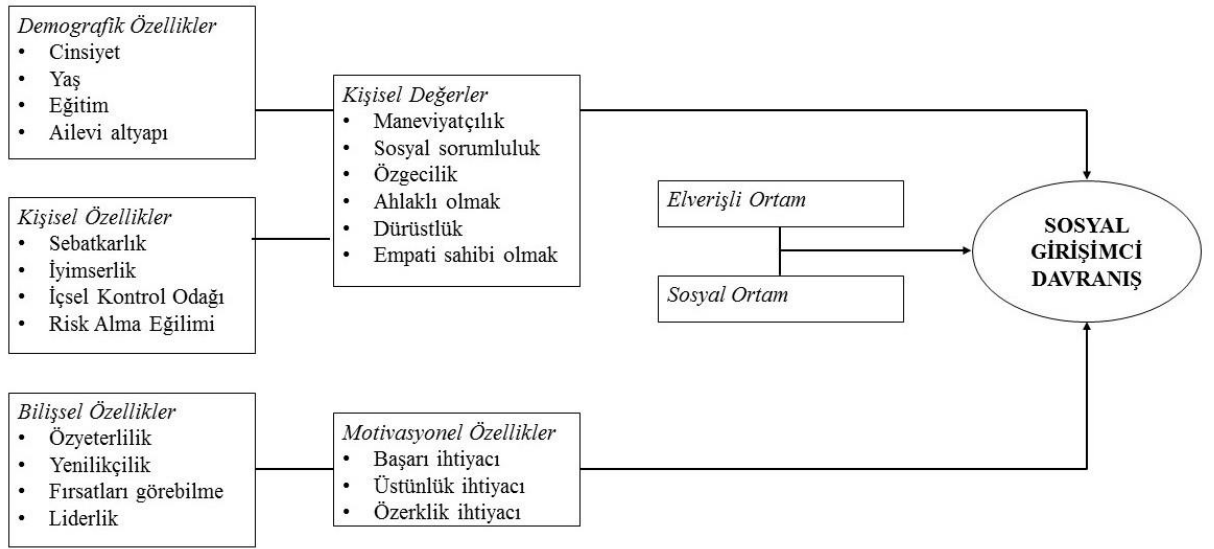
Demografik Özellikler
- Cinsiyet
- Yaş
- Eğitim
- Ailevi altyapı

Kişisel Özellikler
- Sebatkarlık
- İyimserlik
- İçsel Kontrol Odağı
- Risk Alma Eğilimi

Bilişsel Özellikler
- Özyeterlilik
- Yenilikçilik
- Fırsatları görebilme
- Liderlik

Kişisel Değerler
- Maneviyatçılık
- Sosyal sorumluluk
- Özgecilik
- Ahlaklı olmak
- Dürüstlük
- Empati sahibi olmak

Motivasyonel Özellikler
- Başarı ihtiyacı
- Üstünlük ihtiyacı
- Özerklik ihtiyacı

Elverişli Ortam

Sosyal Ortam

SOSYAL GİRİŞİMCİ DAVRANIŞ